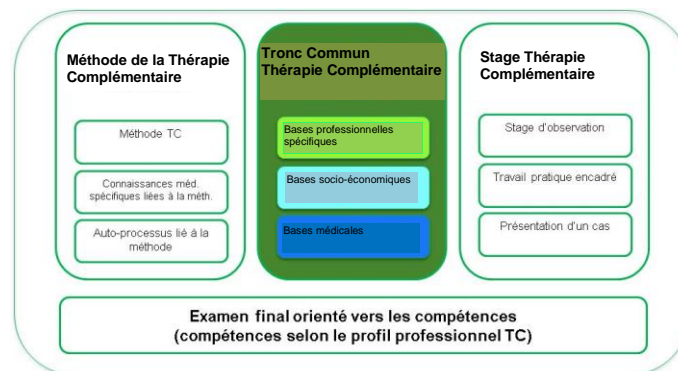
Méthode de la Thérapie Complémentaire

Méthode TC

Connaissances méd. spécifiques liées à la méth.

Auto-processus lié à la méthode

Tronc Commun Thérapie Complémentaire

Bases professionnelles spécifiques

Bases socio-économiques

Bases médicales

Stage Thérapie Complémentaire

Stage d'observation

Travail pratique encadré

Présentation d'un cas

Examen final orienté vers les compétences (compétences selon le profil professionnel TC)